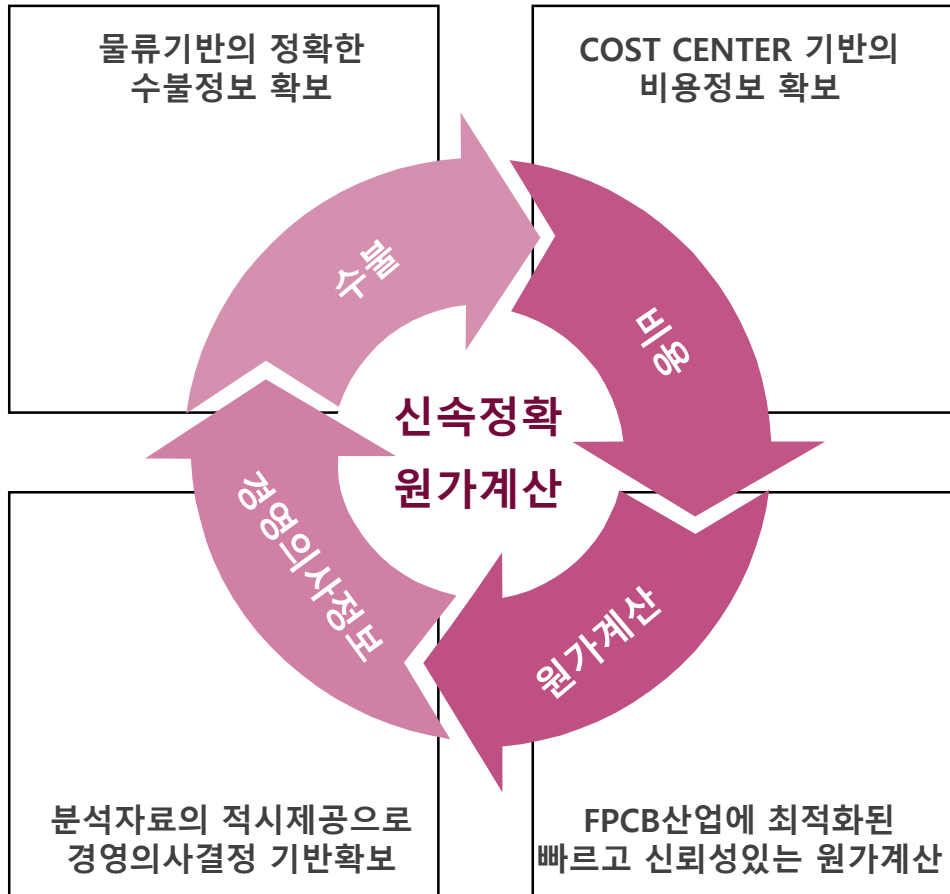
물류기반의 정확한 수불정보 확보

COST CENTER 기반의 비용정보 확보

수불

비용

신속정확 원가계산

경영의사정보

원가계산

분석자료의 적시제공으로 경영의사결정 기반확보

FPCB산업에 최적화된 빠르고 신뢰성있는 원가계산